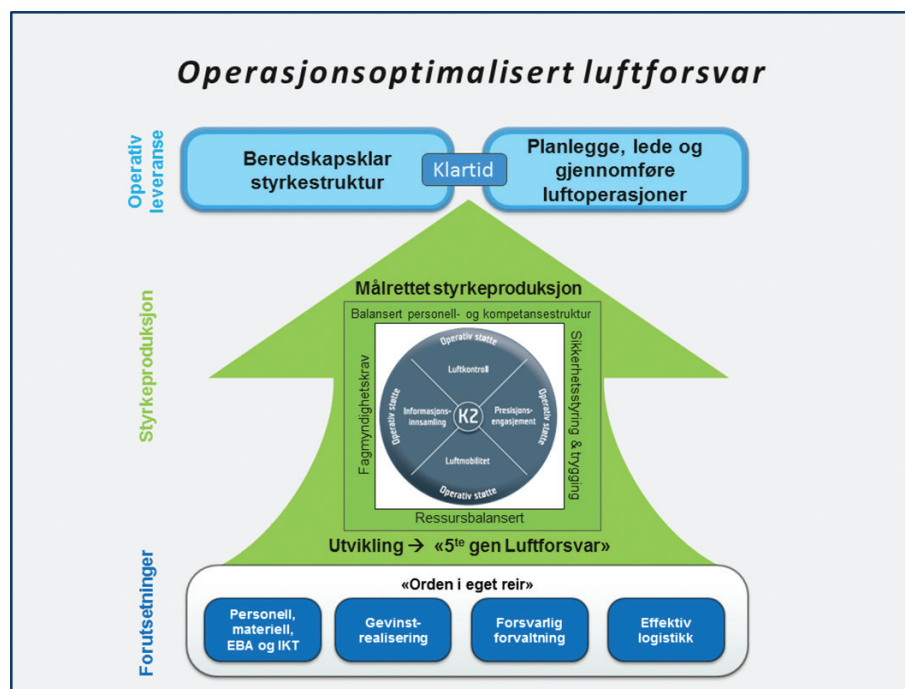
Operasjonsoptimalisert luftforsvar

Operativ leveranse

Beredskapsklar styrkestruktur

Klartid

Planlegge, lede og gjennomføre luftoperasjoner

Styrkeproduksjon

Målrettet styrkeproduksjon

Balansert personell- og kompetansestruktur

Fagmyndighetskrav

Sikkerhetsstyring & trygging

Operativ støtte

Luftkontroll

Operativ støtte

Informasjonsinnsamling

K2

Presisjonsengasjement

Operativ støtte

Luftmobilitet

Operativ støtte

Ressursbalansert

Utvikling → «5$^{te}$ gen Luftforsvar»

Forutsetninger

«Orden i eget reir»

Personell, materiell, EBA og IKT

Gevinstrealisering

Forsvarlig forvaltning

Effektiv logistikk